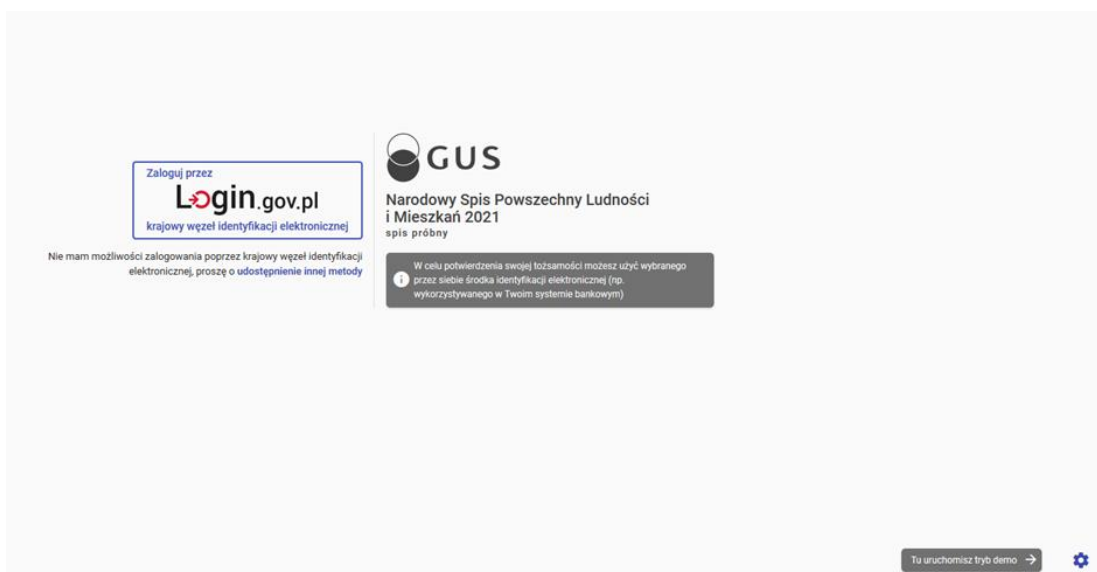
Zaloguj przez
Login.gov.pl
krajowy węzeł identyfikacji elektronicznej

Nie mam możliwości zalogowania poprzez krajowy węzeł identyfikacji elektronicznej, proszę o udostępnienie innej metody

GUS

Narodowy Spis Powszechny Ludności i Mieszkań 2021
spis próbny

W celu potwierdzenia swojej tożsamości możesz użyć wybranego przez siebie środka identyfikacji elektronicznej (np. wykorzystywanego w Twoim systemie bankowym)

Tu uruchomisz tryb demo